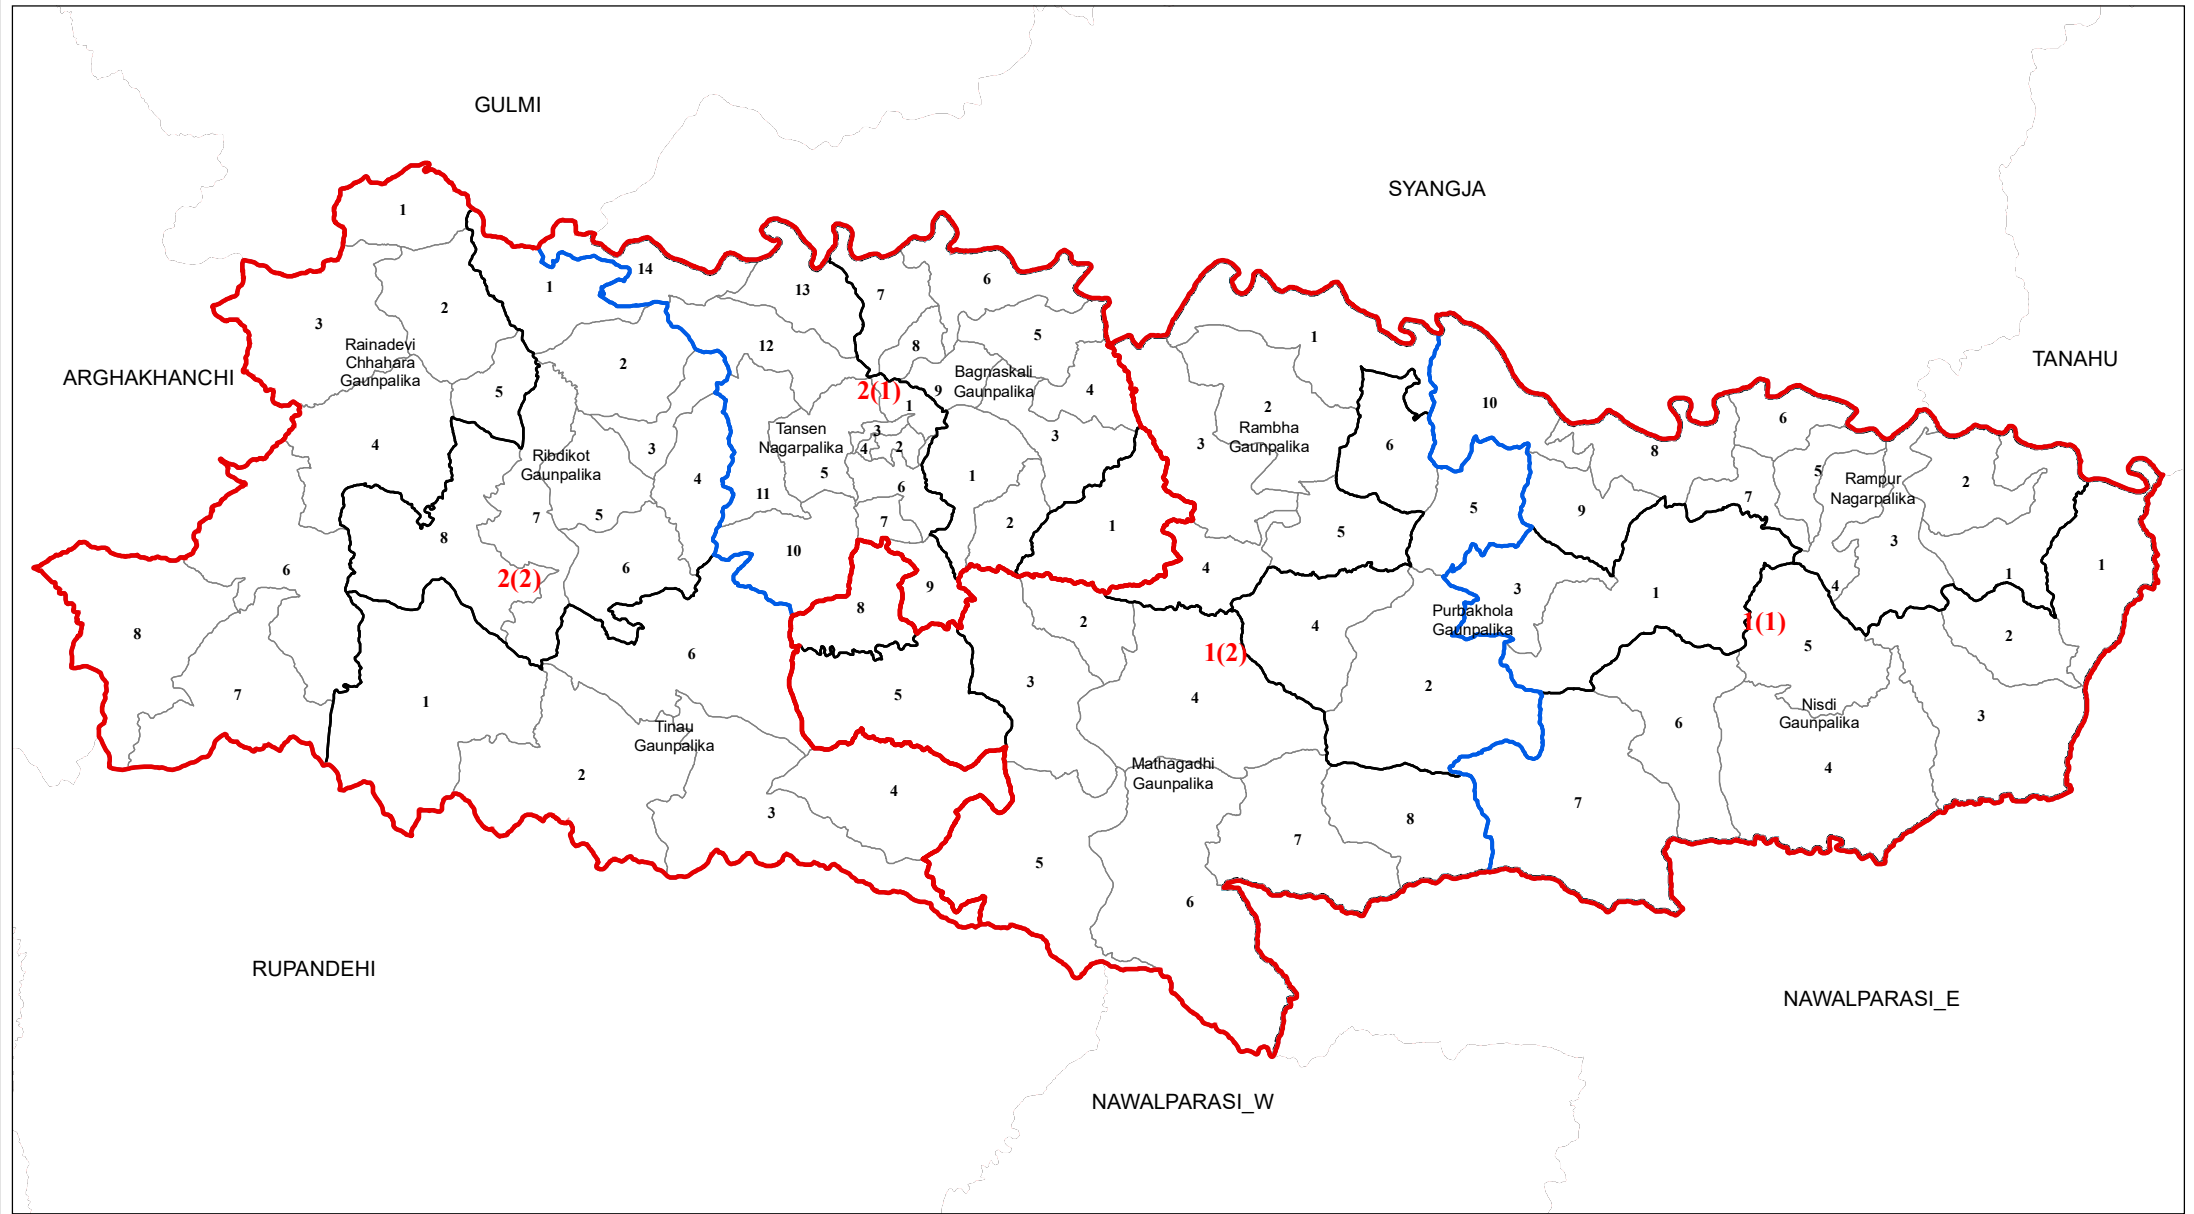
GULMI

SYANGJA

TANAHU

ARGHAKHANCHI

RUPANDEHI

NAWALPARASI_E

NAWALPARASI_W

Rainadevi Chhahara Gaunpalika

Ribdikot Gaunpalika

Tansen Nagarpalika

Bagnaskali Gaunpalika

Rambha Gaunpalika

Rampur Nagarpalika

Purbakhola Gaunpalika

Nisdi Gaunpalika

Tinau Gaunpalika

Mathagadhi Gaunpalika

2(1)

2(2)

1(2)

1(1)

1 2 3 4 5 6 7 8 1 2 3 4 5 6 7 8 14 13 12 11 10 1 2 3 4 5 6 7 8 9 7 8 9 6 5 4 3 1 2 1 2 3 4 5 6 7 8 9 1 2 3 4 5 6 10 8 9 7 6 5 2 1 3 4 5 1 2 3 4 5 6 7 8 1 2 3 4 5 6 7 1 2 3 4 5 6 7 8 9 1 2 3 4 5 6